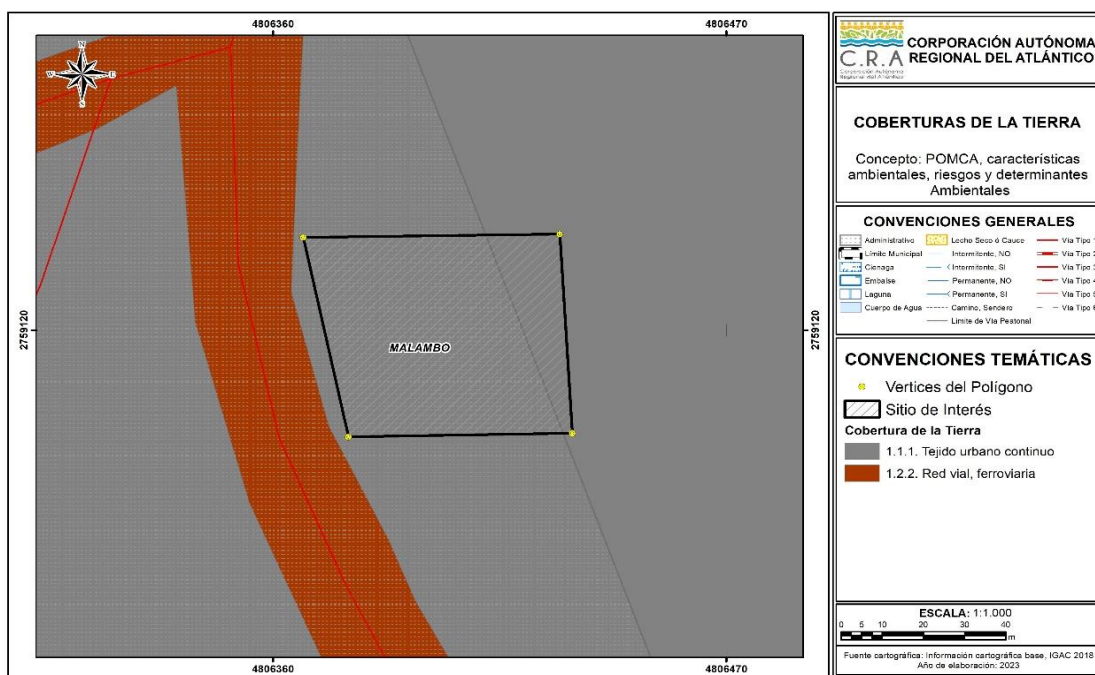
4806360
4806470
N
W
E
S
2759120
2759120
MALAMBO
4806360
4806470

C.R.A CORPORACIÓN AUTÓNOMA REGIONAL DEL ATLÁNTICO
Corporación Autónoma Regional del Atlántico

COBERTURAS DE LA TIERRA

Concepto: POMCA, características ambientales, riesgos y determinantes Ambientales

CONVENCIONES GENERALES

Administrativo
Limite Municipal
Cienaga
Embalse
Laguna
Cuerpo de Agua
Lecho Seco ó Cauce
Intermitente, NO
Intermitente, SI
Permanente, NO
Permanente, SI
Camino, Sendero
Limite de Via Peatonal
Via Tipo 1
Via Tipo 2
Via Tipo 3
Via Tipo 4
Via Tipo 5
Via Tipo 6

CONVENCIONES TEMÁTICAS

Vertices del Polígono
Sitio de Interés
Cobertura de la Tierra
1.1.1. Tejido urbano continuo
1.2.2. Red vial, ferroviaria

ESCALA: 1:1.000
0 5 10 20 30 40 m

Fuente cartográfica: Información cartográfica base, IGAC 2018
Año de elaboración: 2023